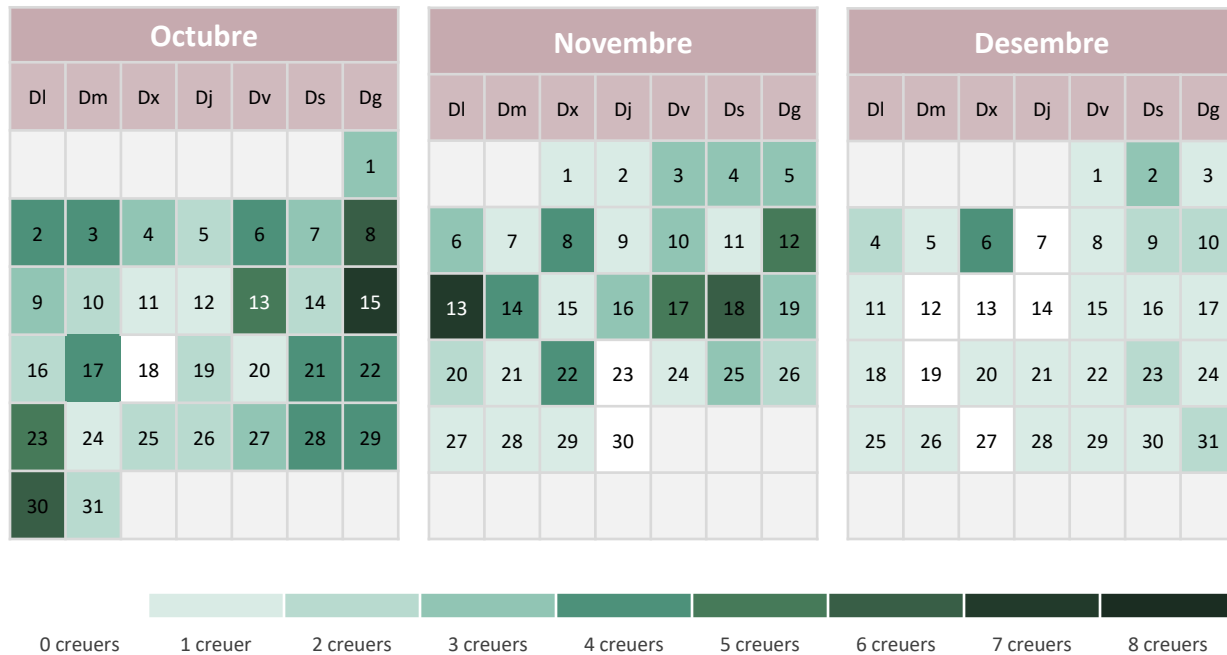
Octubre

| Dl | Dm | Dx | Dj | Dv | Ds | Dg |
|---|---|---|---|---|---|---|
| | | | | | | 1 |
| 2 | 3 | 4 | 5 | 6 | 7 | 8 |
| 9 | 10 | 11 | 12 | 13 | 14 | 15 |
| 16 | 17 | 18 | 19 | 20 | 21 | 22 |
| 23 | 24 | 25 | 26 | 27 | 28 | 29 |
| 30 | 31 | | | | | |

Novembre

| Dl | Dm | Dx | Dj | Dv | Ds | Dg |
|---|---|---|---|---|---|---|
| | | 1 | 2 | 3 | 4 | 5 |
| 6 | 7 | 8 | 9 | 10 | 11 | 12 |
| 13 | 14 | 15 | 16 | 17 | 18 | 19 |
| 20 | 21 | 22 | 23 | 24 | 25 | 26 |
| 27 | 28 | 29 | 30 | | | |

Desembre

| Dl | Dm | Dx | Dj | Dv | Ds | Dg |
|---|---|---|---|---|---|---|
| | | | | 1 | 2 | 3 |
| 4 | 5 | 6 | 7 | 8 | 9 | 10 |
| 11 | 12 | 13 | 14 | 15 | 16 | 17 |
| 18 | 19 | 20 | 21 | 22 | 23 | 24 |
| 25 | 26 | 27 | 28 | 29 | 30 | 31 |

0 creuers 1 creuer 2 creuers 3 creuers 4 creuers 5 creuers 6 creuers 7 creuers 8 creuers